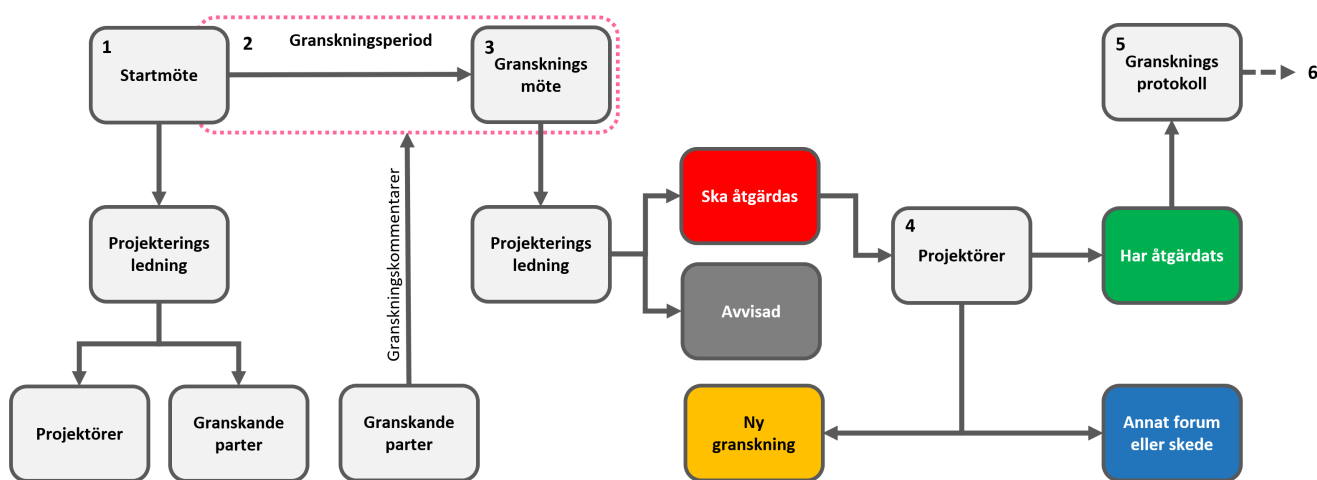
1
Startmöte

2
Granskningsperiod

3
Gransknings möte

5
Gransknings protokoll

6

Projekterings ledning

Granskningskommentarer

Projekterings ledning

Ska åtgärdas

Avvisad

4
Projektörer

Har åtgärdats

Projektörer

Granskande parter

Granskande parter

Ny granskning

Annat forum eller skede